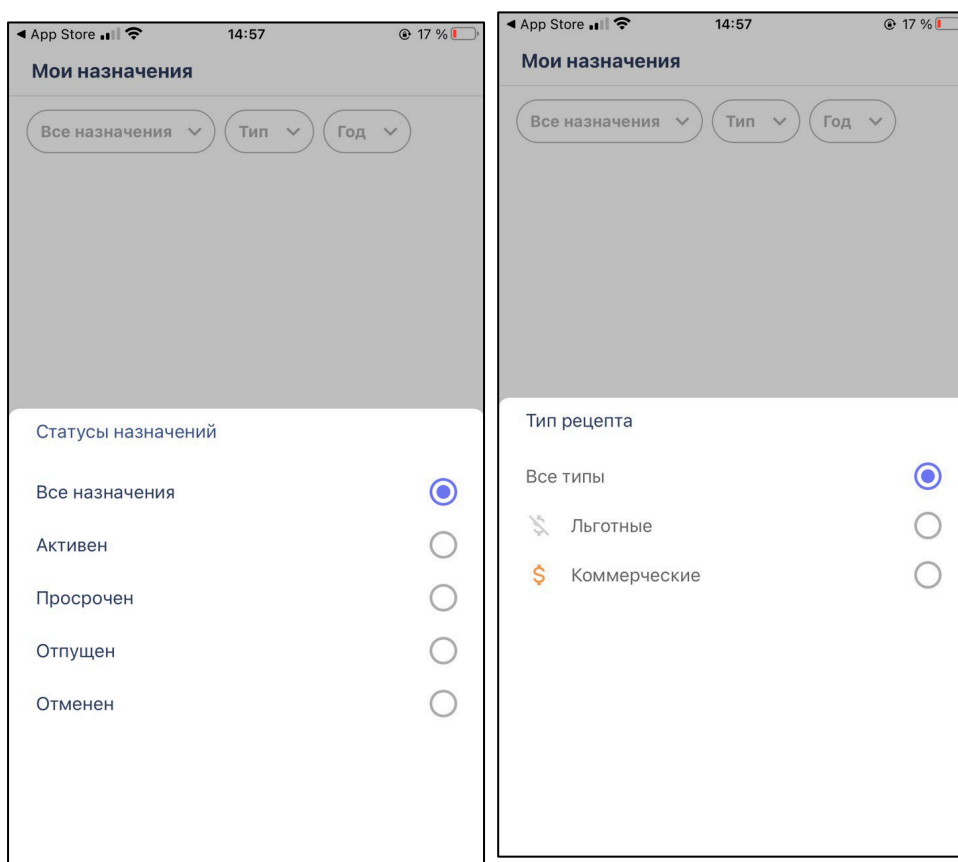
◀ App Store 14:57 17 %

Мои назначения

Все назначения Тип Год

Статусы назначений

Все назначения

Активен

Просрочен

Отпущен

Отменен

◀ App Store 14:57 17 %

Мои назначения

Все назначения Тип Год

Тип рецепта

Все типы

Льготные

$ Коммерческие